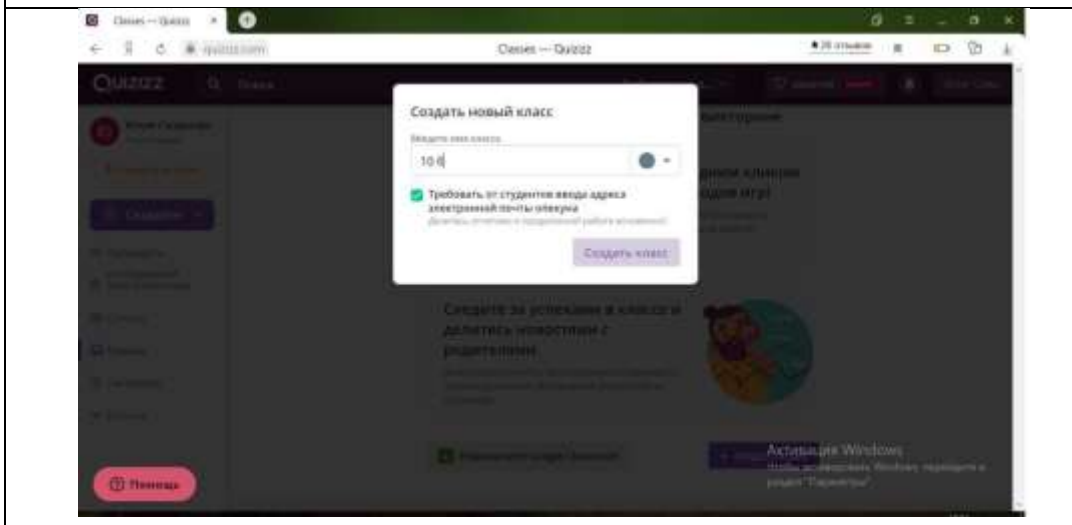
Classes — Quizizz

quizizz.com

Classes — Quizizz

Quizizz

Создать новый класс

Введите имя класса

10 б

Требовать от студентов ввода адреса электронной почты опекуна

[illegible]

Создать класс

Следите за успехами в классе и делитесь новостями с родителями

Помощь

Активация Windows

Чтобы активировать Windows, перейдите в раздел "Параметры".